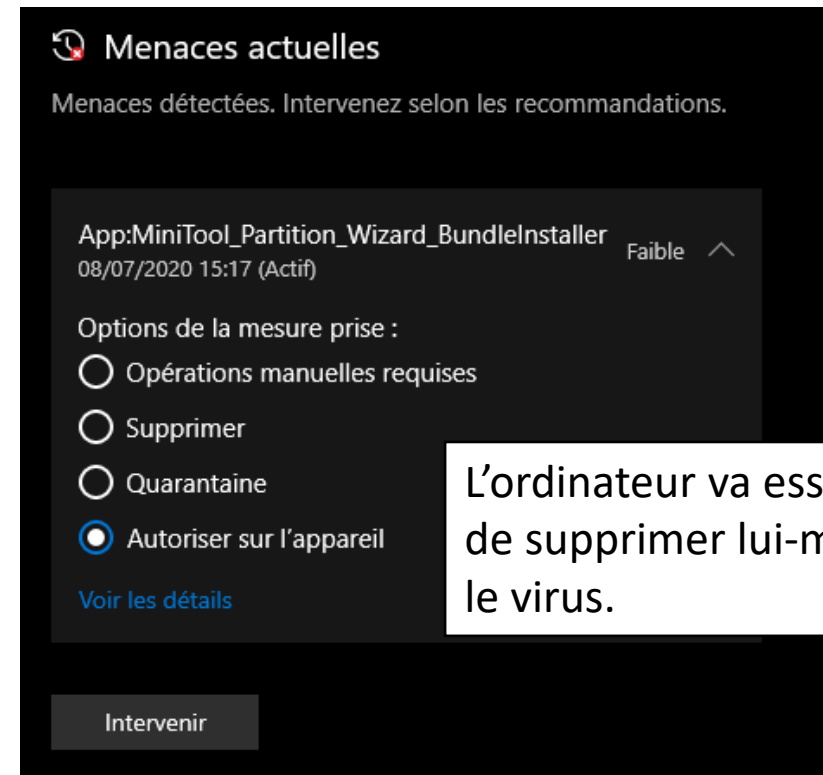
Menaces actuelles

Menaces détectées. Intervenez selon les recommandations.

App:MiniTool_Partition_Wizard_BundleInstaller
08/07/2020 15:17 (Actif)

Faible

Options de la mesure prise :

Opérations manuelles requises

Supprimer

Quarantaine

Autoriser sur l'appareil

Voir les détails

L'ordinateur va ess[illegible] de supprimer lui-m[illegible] le virus.

Intervenir